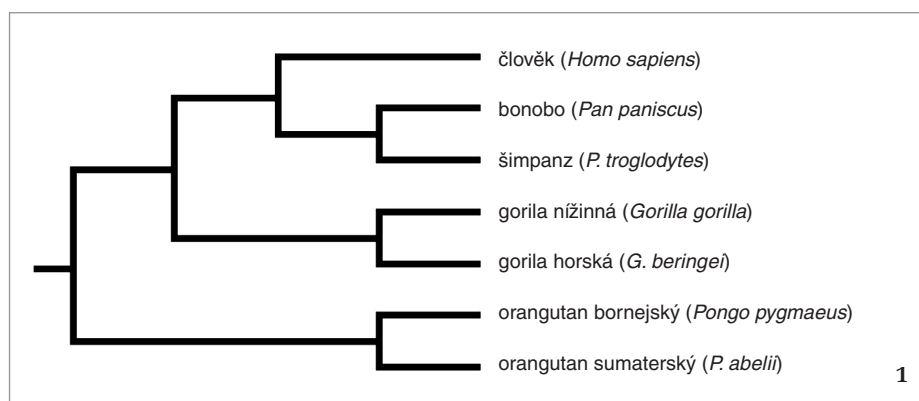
člověk (*Homo sapiens*)

bonobo (*Pan paniscus*)

šimpanz (*P. troglodytes*)

gorila nížinná (*Gorilla gorilla*)

gorila horská (*G. beringei*)

orangutan bornejský (*Pongo pygmaeus*)

orangutan sumaterský (*P. abelii*)

1